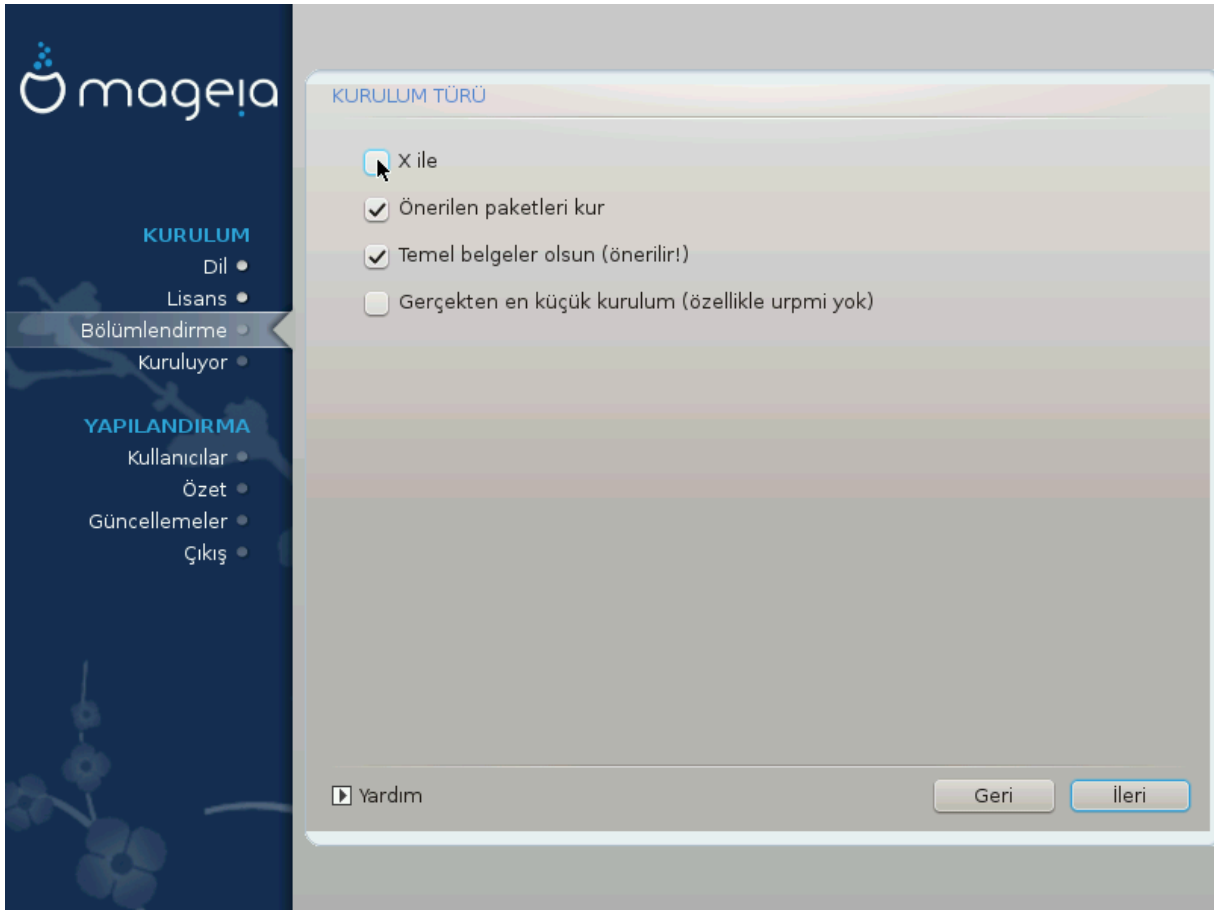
mageia

KURULUM
Dil
Lisans
Bölümlendirme
Kuruluyor

YAPILANDIRMA
Kullanıcılar
Özet
Güncellemeler
Çıkış

KURULUM TÜRÜ

X ile

Önerilen paketleri kur

Temel belgeler olsun (önerilir!)

Gerçekten en küçük kurulum (özellikle urpmi yok)

Yardım

Geri

İleri